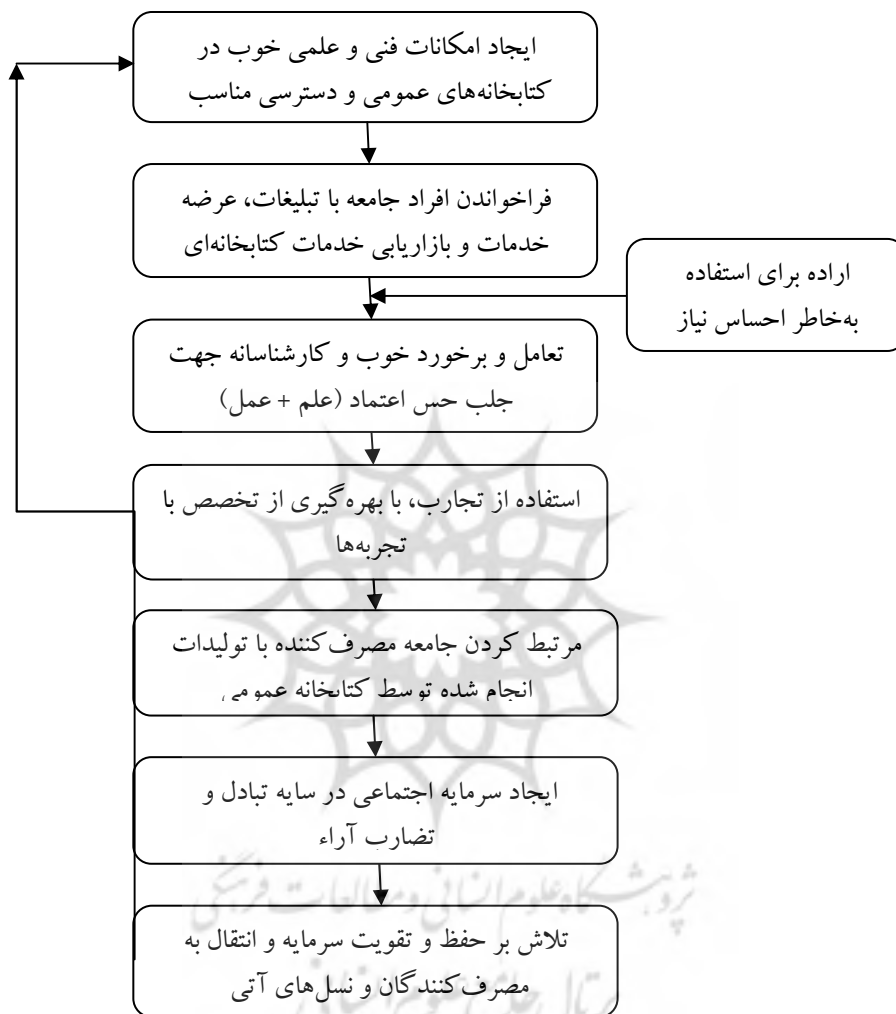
ایجاد امکانات فنی و علمی خوب در کتابخانه‌های عمومی و دسترسی مناسب

فراخواندن افراد جامعه با تبلیغات، عرضه خدمات و بازاریابی خدمات کتابخانه‌ای

اراده برای استفاده به‌خاطر احساس نیاز

تعامل و برخورد خوب و کارشناسانه جهت جلب حس اعتماد (علم + عمل)

استفاده از تجارب، با بهره گیری از تخصص با تجربه‌ها

مرتبط کردن جامعه مصرف‌کننده با تولیدات انجام شده توسط کتابخانه عمومی

ایجاد سرمایه اجتماعی در سایه تبادل و تضارب آراء

تلاش بر حفظ و تقویت سرمایه و انتقال به مصرف‌کنندگان و نسل‌های آتی

پژوهشگاه علوم انسانی و مطالعات فرهنگی